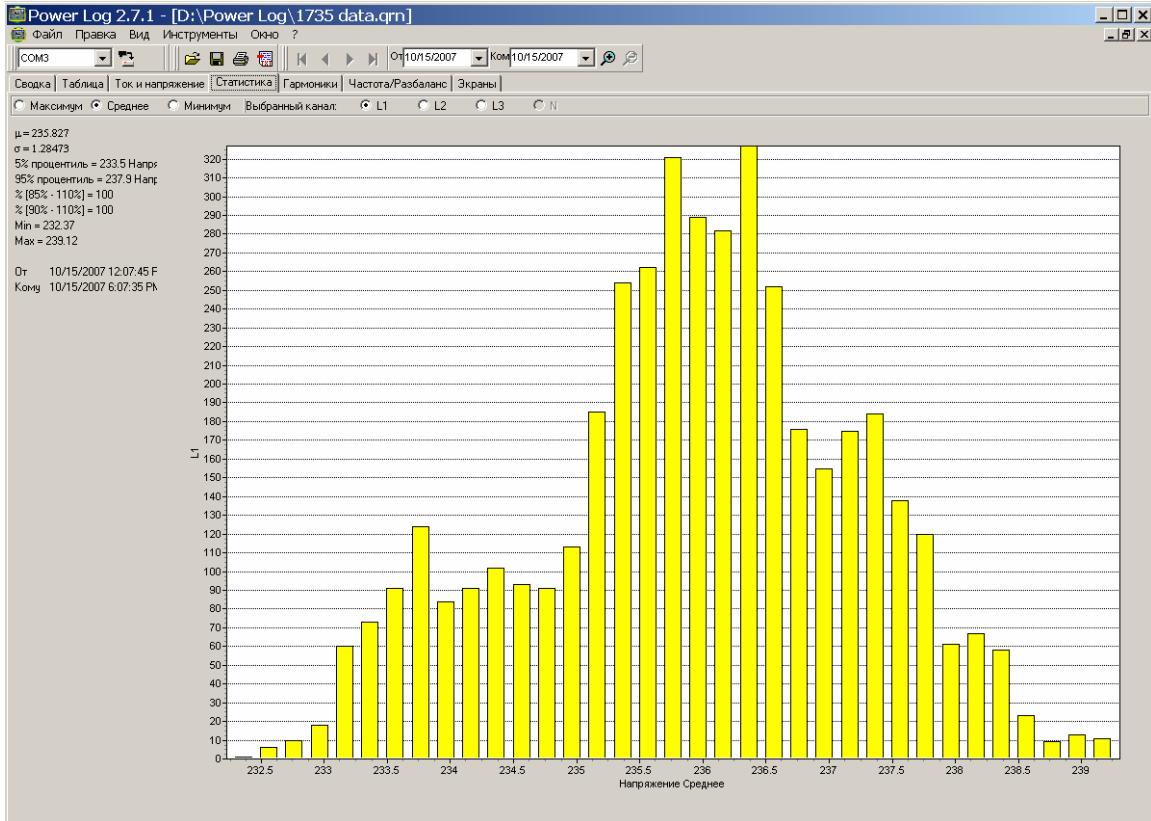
Power Log 2.7.1 - [D:\Power Log\1735 data.qrn]
Файл Правка Вид Инструменты Окно ?
COM3
От 10/15/2007 Кому 10/15/2007

Сводка | Таблица | Ток и напряжение | Статистика | Гармоники | Частота/Разбаланс | Экраны

Максимум Среднее Минимум Выбранный канал: L1 L2 L3 N

μ = 235.827
σ = 1.28473
5% процентиль = 233.5 Напр
95% процентиль = 237.9 Напр
% [85% - 110%] = 100
% [90% - 110%] = 100
Min = 232.37
Max = 239.12

От 10/15/2007 12:07:45 F
Кому 10/15/2007 6:07:35 PM

320
310
300
290
280
270
260
250
240
230
220
210
200
190
180
170
160
150
140
130
120
110
100
90
80
70
60
50
40
30
20
10
0

L1

232.5 233 233.5 234 234.5 235 235.5 236 236.5 237 237.5 238 238.5 239
Напряжение Среднее